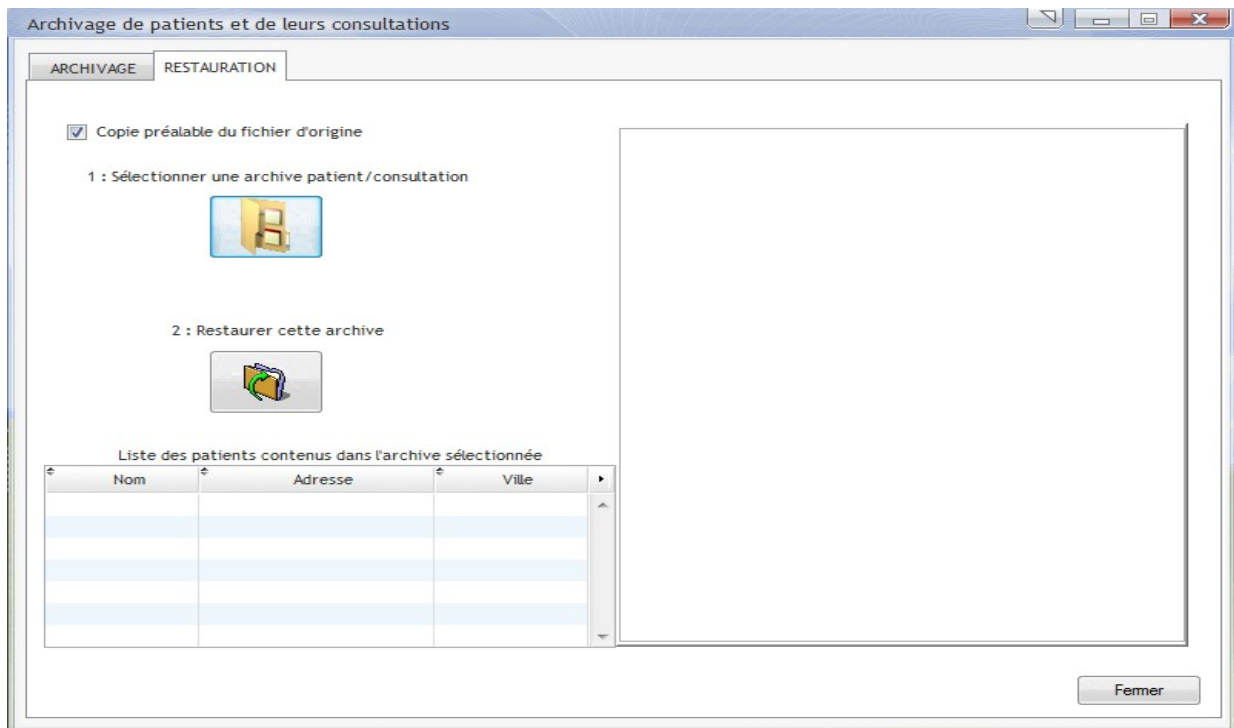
Archivage de patients et de leurs consultations

ARCHIVAGE | RESTAURATION

Copie préalable du fichier d'origine

1 : Sélectionner une archive patient/consultation

2 : Restaurer cette archive

Liste des patients contenus dans l'archive sélectionnée

| Nom | Adresse | Ville |
|---|---|---|
| | | |

Fermer